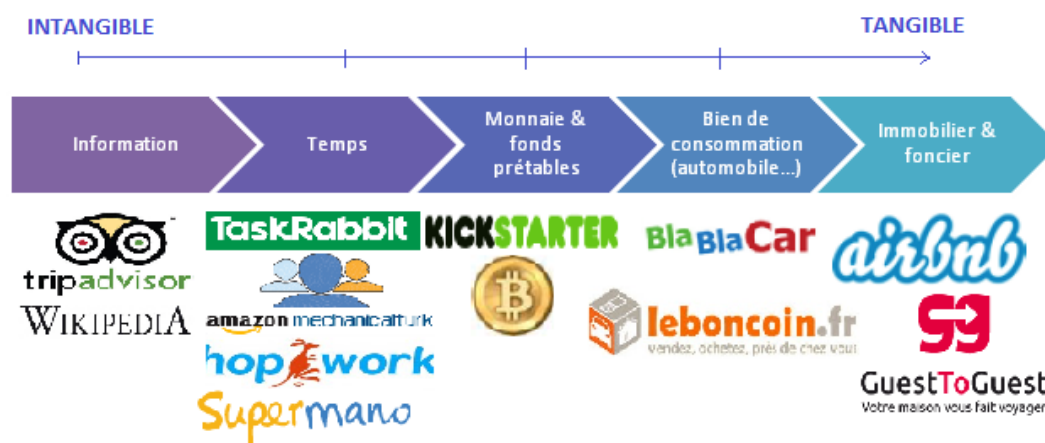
INTANGIBLE

TANGIBLE

Information

Temps

Monnaie & fonds prêtables

Bien de consommation (automobile…)

Immobilier & foncier

tripadvisor

WIKIPEDIA

TaskRabbit

amazon mechanicalturk

hopwork

Supermano

KICKSTARTER

BlaBlaCar

leboncoin.fr

vendez, achetez, près de chez vous

airbnb

GuestToGuest

Votre maison vous fait voyager